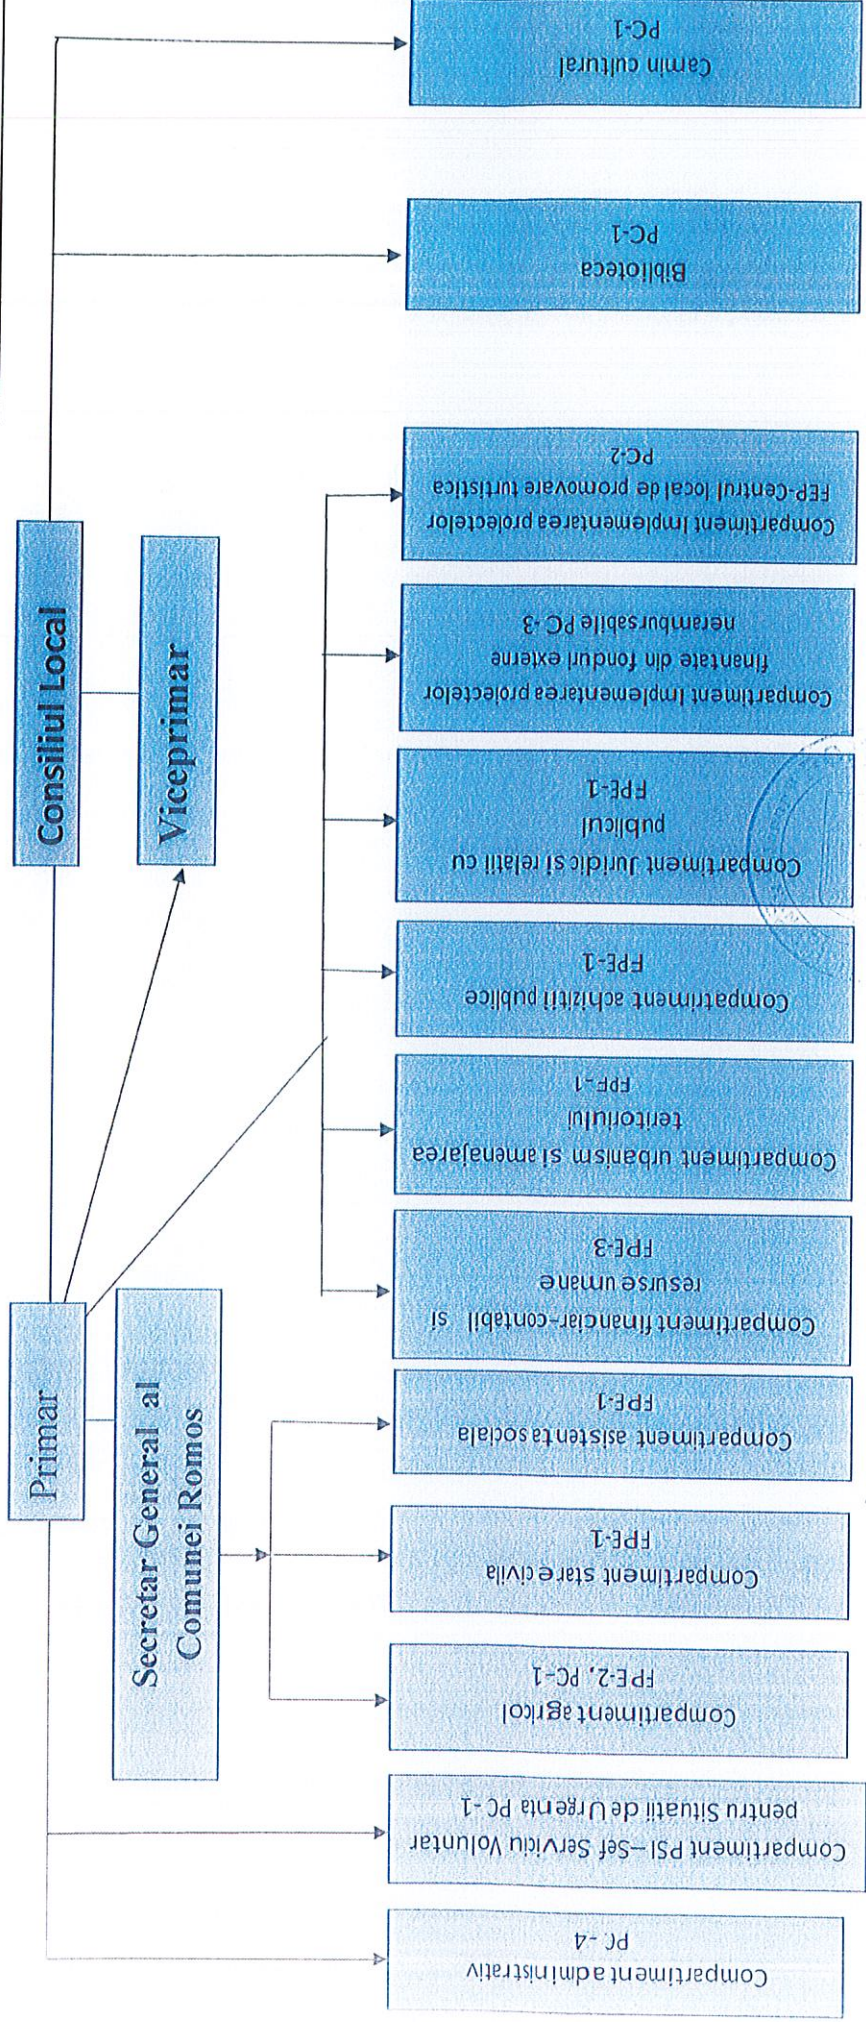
Consiliul Local

Viceprimar

Primar

Secretar General al Comunei Romos

Camin cultural
PC-1

Biblioteca
PC-1

Compartiment implementarea proiectelor FEP-Centrul local de promovare turistica
PC-2

Compartiment implementarea proiectelor finantate din fonduri externe nerambursabile PC-3

Compartiment Juridic si relatii cu publicul
FPE-1

Compartiment achizitii publice
FPE-1

Compartiment urbanism si amenajarea teritoriului
FPE-1

Compartiment financiar-contabil si resurse umane
FPE-3

Compartiment asistenta sociala
FPE-1

Compartiment stare civila
FPE-1

Compartiment agricol
FPE-2, PC-1

Compartiment PSI—Sef Serviciu Voluntar pentru Situatii de Urgenta PC-1

Compartiment administrativ
PC-4